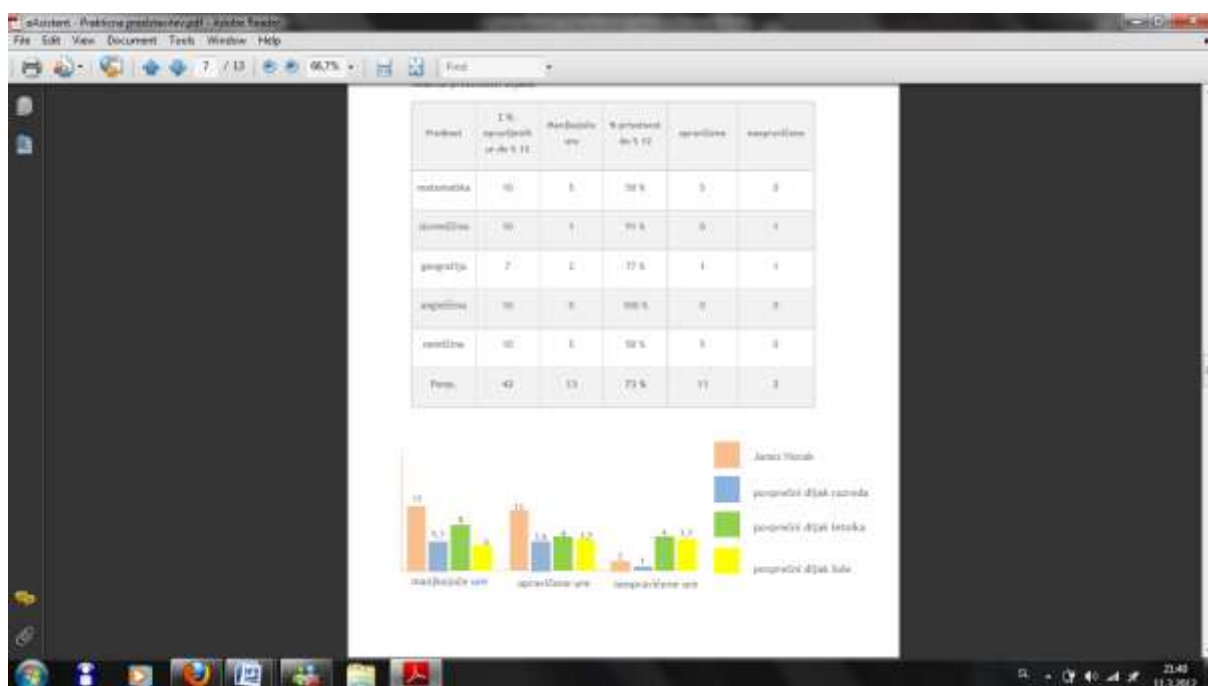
eAsistent - Prakticna predstavitev.pdf - Adobe Reader

File Edit View Document Tools Window Help

7 / 13 66,7% Find

| Predmet | Σ % opravljenih ur do 9. 11. | Manjkajoče ure | % prisotnost do 5. 12. | opravičene | neopravičene |
|---|---|---|---|---|---|
| matematika | 10 | 5 | 50 % | 3 | 2 |
| slovenščina | 10 | 1 | 91 % | 0 | 1 |
| geografija | 7 | 2 | 77 % | 1 | 1 |
| angleščina | 10 | 0 | 100 % | 0 | 0 |
| nemščina | 10 | 5 | 50 % | 3 | 2 |
| Povp. | 43 | 13 | 73 % | 11 | 2 |

11
5.7
8
5
11
5.5
6
5.5
2
1
6
5.5

manjkajoče ure
opravičene ure
neopravičene ure

Janez Novak
povprečni dijak razreda
povprečni dijak letnika
povprečni dijak šole

21:40
11.3.2012